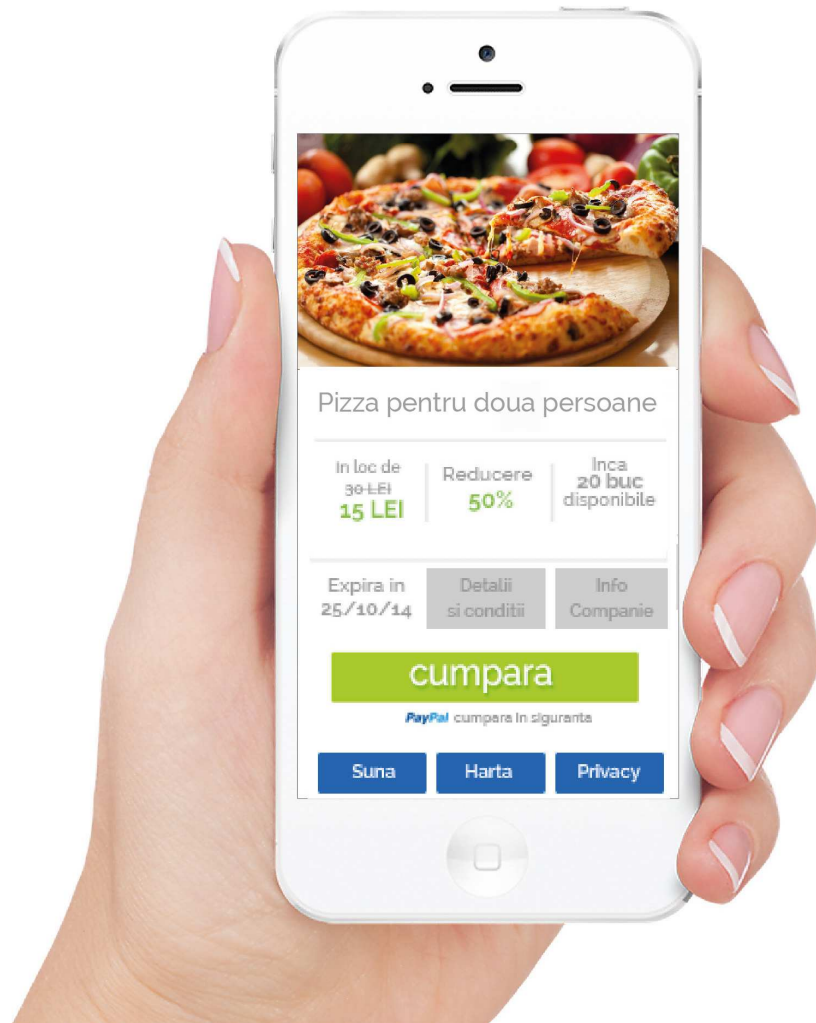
Pizza pentru doua persoane

In loc de
~~30 LEI~~
15 LEI

Reducere
50%

Inca
20 buc
disponibile

Expira in
25/10/14

Detalii
si conditii

Info
Companie

cumpara

PayPal cumpara in siguranta

Suna

Harta

Privacy